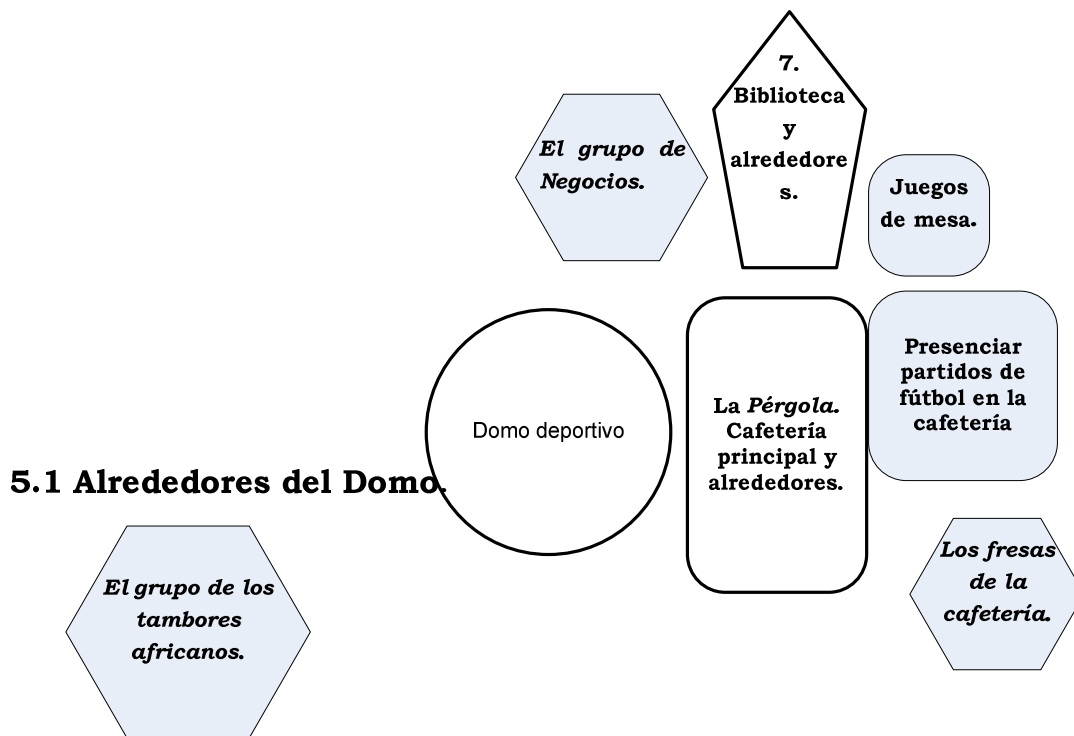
7. Biblioteca y alrededores.

El grupo de Negocios.

Juegos de mesa.

Presenciar partidos de fútbol en la cafetería

Domo deportivo

La Pérgola. Cafetería principal y alrededores.

5.1 Alrededores del Domo.

Los fresas de la cafetería.

El grupo de los tambores africanos.